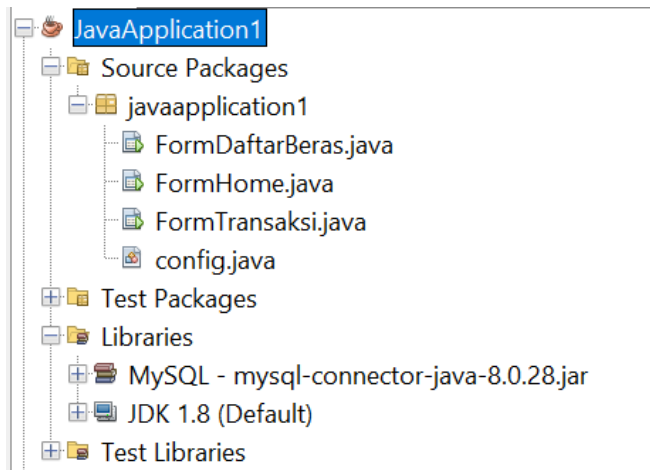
JavaApplication1
Source Packages
javaapplication1
FormDaftarBeras.java
FormHome.java
FormTransaksi.java
config.java
Test Packages
Libraries
MySQL - mysql-connector-java-8.0.28.jar
JDK 1.8 (Default)
Test Libraries